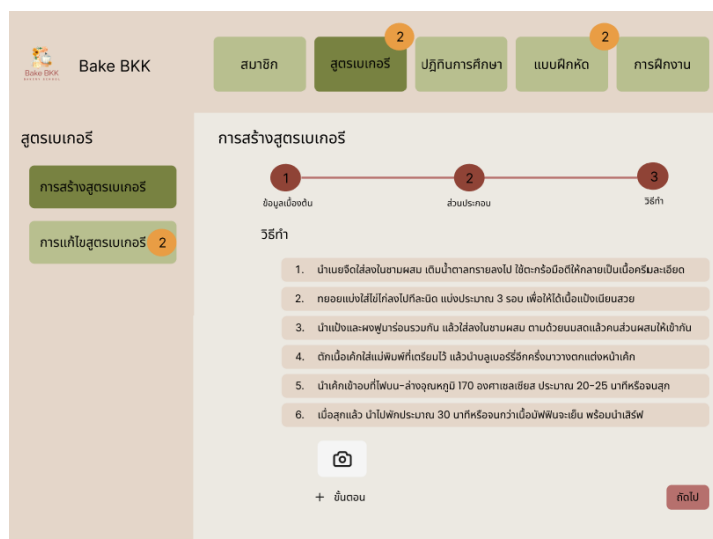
Bake BKK
BAKERY SCHOOL

Bake BKK

สมาชิก

สูตรเบเกอรี 2

ปฏิทินการศึกษา

แบบฝึกหัด 2

การฝึกงาน

สูตรเบเกอรี

การสร้างสูตรเบเกอรี

การแก้ไขสูตรเบเกอรี 2

การสร้างสูตรเบเกอรี

1
ข้อมูลเบื้องต้น

2
ส่วนประกอบ

3
วิธีทำ

วิธีทำ

1. นำเนยจืดใส่ลงในชามผสม เติมน้ำตาลทรายลงไป ใช้ตะกร้อมือตีให้กลายเป็นเนื้อครีมละเอียด

2. ทยอยแบ่งใส่ไข่ไก่ลงไปทีละนิด แบ่งประมาณ 3 รอบ เพื่อให้ได้เนื้อแป้งเนียนสวย

3. นำแป้งและผงฟูมาร่อนรวมกัน แล้วใส่ลงในชามผสม ตามด้วยนมสดแล้วคนส่วนผสมให้เข้ากัน

4. ตักเนื้อเค้กใส่แม่พิมพ์ที่เตรียมไว้ แล้วนำบลูเบอร์รี่อีกครึ่งมาวางตกแต่งหน้าเค้ก

5. นำเค้กเข้าอบที่ไฟบน-ล่างอุณหภูมิ 170 องศาเซลเซียส ประมาณ 20-25 นาทีหรือจนสุก

6. เมื่อสุกแล้ว นำไปพักประมาณ 30 นาทีหรือจนกว่าเนื้อมัฟฟินจะเย็น พร้อมนำเสิร์ฟ

+ ขั้นตอน

ถัดไป